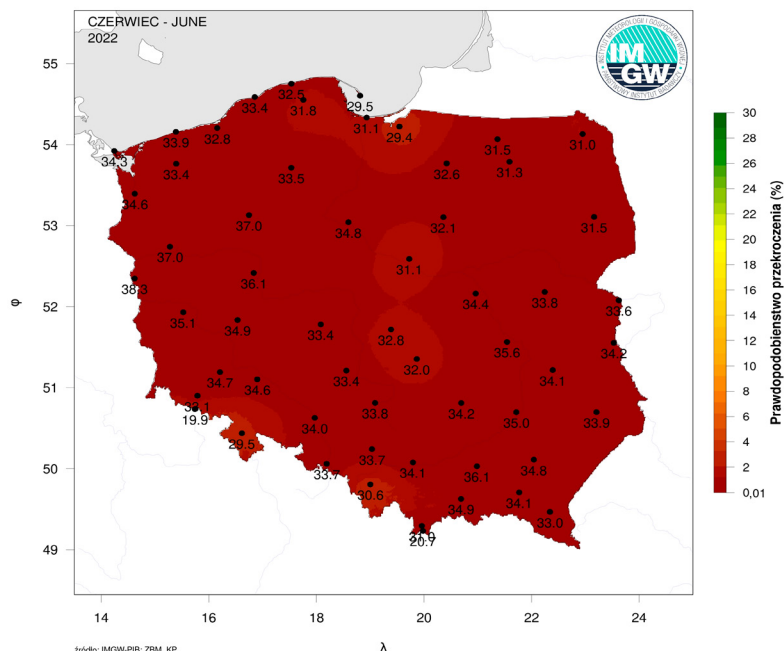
CZERWIEC - JUNE
2022

IMGW
INSTYTUT METEOROLOGII I GOSPODARKI WODNEJ
PAŃSTWOWY INSTYTUT BADAWCZY

55
54
53
52
51
50
49
φ

14
16
18
20
22
24
λ

33.4
32.5
31.8
29.5
31.1
29.4
33.9
32.8
34.3
31.5
31.0
33.4
33.5
32.6
31.3
34.6
37.0
34.8
32.1
31.5
37.0
31.1
38.3
36.1
34.4
33.8
33.6
35.1
34.9
33.4
32.8
35.6
34.2
32.0
34.7
34.6
33.4
34.1
32.1
19.9
33.8
34.2
35.0
33.9
29.5
34.0
33.7
34.1
36.1
34.8
33.7
30.6
34.9
34.1
33.0
27.9
20.7

Prawdopodobieństwo przekroczenia (%)
30
28
26
24
22
20
18
16
14
12
10
8
6
4
2
0,01

źródło: IMGW-PIB; ZBM, KP